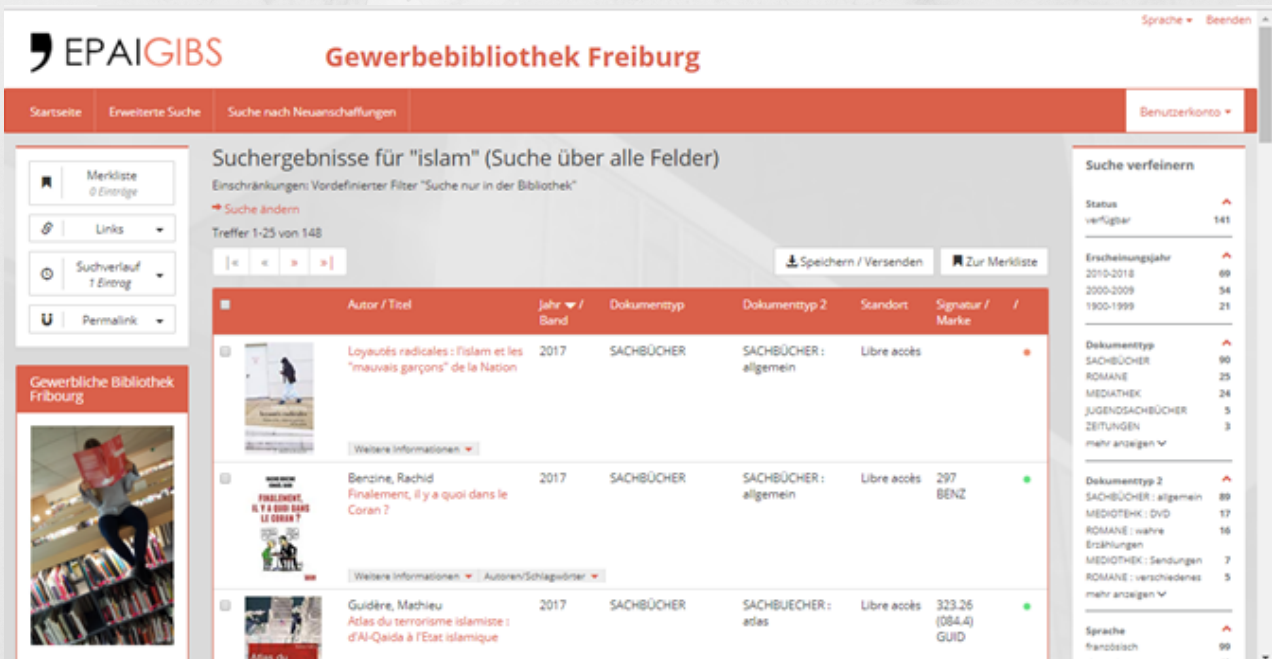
Sprache ▾ Beenden

EPAIGIBS Gewerbebibliothek Freiburg

Startseite | Erweiterte Suche | Suche nach Neuanschaffungen | Benutzerkonto ▾

Merkliste
0 Einträge

Links ▾

Suchverlauf
1 Eintrag ▾

Permalink ▾

Gewerbliche Bibliothek Fribourg

Suchergebnisse für "islam" (Suche über alle Felder)

Einschränkungen: Vordefinierter Filter "Suche nur in der Bibliothek"

Suche ändern

Treffer 1-25 von 148

|« « » »|

Speichern / Versenden | Zur Merkliste

| | Autor / Titel | Jahr / Band | Dokumenttyp | Dokumenttyp 2 | Standort | Signatur / Marke | / |
|---|---|---|---|---|---|---|---|
| | Loyautés radicales : l'islam et les "mauvais garçons" de la Nation Weitere Informationen ▾ | 2017 | SACHBÜCHER | SACHBÜCHER : allgemein | Libre accès | | |
| | Benzine, Rachid Finalement, il y a quoi dans le Coran ? Weitere Informationen ▾ Autoren/Schlagwörter ▾ | 2017 | SACHBÜCHER | SACHBÜCHER : allgemein | Libre accès | 297 BENZ | |
| | Guidère, Mathieu Atlas du terrorisme islamiste : d'Al-Qaida à l'Etat islamique | 2017 | SACHBÜCHER | SACHBUECHER : atlas | Libre accès | 323.26 (084.4) GUID | |

Suche verfeinern

Status
verfügbar 141

Erscheinungsjahr
2010-2018 69
2000-2009 54
1900-1999 21

Dokumenttyp
SACHBÜCHER 90
ROMANE 25
MEDIATHEK 24
JUGENDSACHBÜCHER 5
ZEITUNGEN 3
mehr anzeigen

Dokumenttyp 2
SACHBÜCHER : allgemein 89
MEDIOTEHK : DVD 17
ROMANE : wahre Erzählungen 16
MEDIOTHEK : Sendungen 7
ROMANE : verschiedenes 5
mehr anzeigen

Sprache
französisch 99